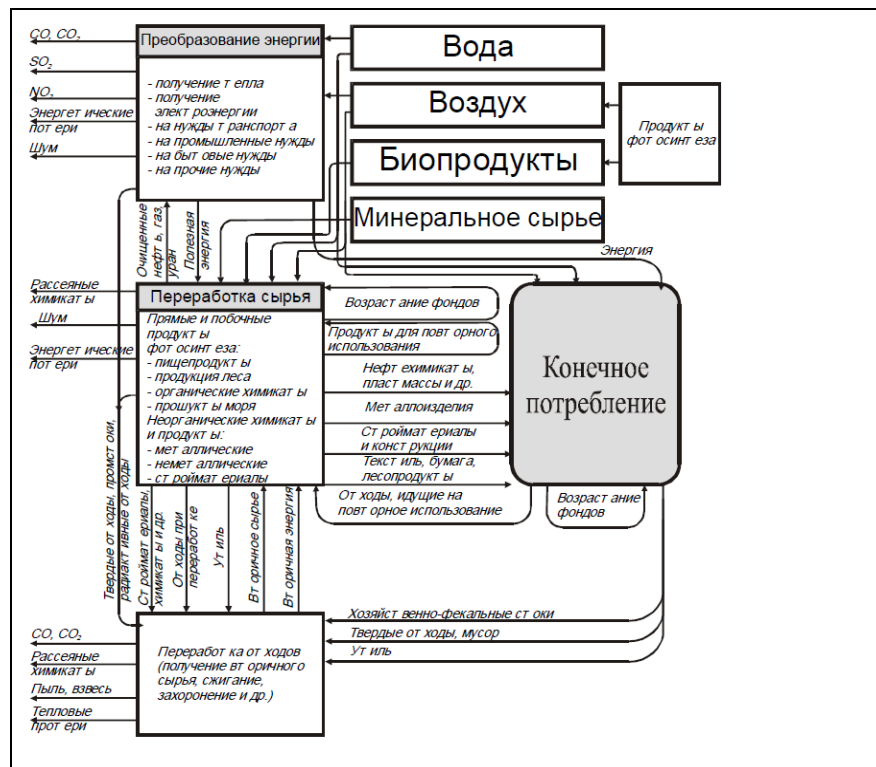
CO, $CO_2$

$SO_2$

$NO_x$

Энергет ические пот ери

Шум

Преобразование энергии

- получение т епла
- получение элект роэнергии
- на нужды т ранспорт а
- на промышленные нужды
- на быт овые нужды
- на прочие нужды

Вода

Воздух

Биопродукты

Минеральное сырье

Продукт ы фот осинт еза

Очищенные нефт ь, газ, уран

Полезная энергия

Энергия

Рассеяные химикат ы

Шум

Энергет ические пот ери

Переработка сырья

Прямые и побочные продукт ы фот осинт еза:
- пищепродукт ы
- продукция леса
- органические химикат ы
- прошукт ы моря
Неорганические химикат ы и продукт ы:
- мет аллические
- немет аллические
- ст роймат ериалы

Возраст ание фондов

Продукт ы для повт орного использования

Нефт ехимикат ы, пласт массы и др.

Мет аллоизделия

Ст роймат ериалы и конст рукции

Текст иль, бумага, лесопродукт ы

От ходы, идущие на повт орное использование

Конечное потребление

Возраст ание фондов

Твердые от ходы, промст оки, радиакт ивные от ходы

Ст роймат ериалы, химикат ы и др.

От ходы при переработ ке

Ут иль

Вт оричное сырье

Вт оричная энергия

Хозяйст венно-фекальные ст оки

Твердые от ходы, мусор

Ут иль

CO, $CO_2$

Рассеяные химикат ы

Пыль, взвесь

Тепловые прот ери

Переработ ка от ходов (получение вт оричного сырья, сжигание, захоронение и др.)